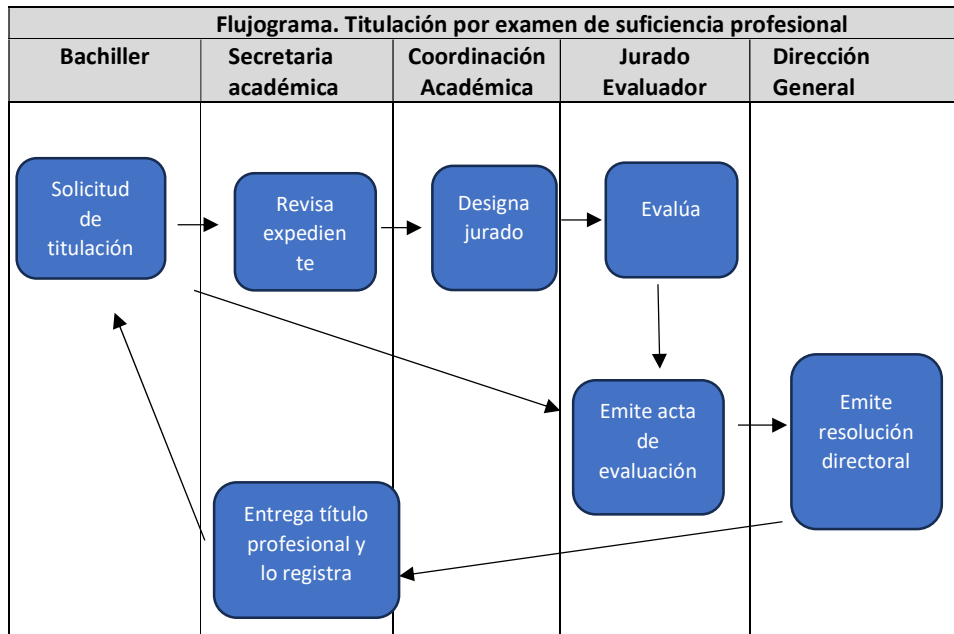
Flujograma. Titulación por examen de suficiencia profesional

| Bachiller | Secretaria académica | Coordinación Académica | Jurado Evaluador | Dirección General |
|---|---|---|---|---|

Solicitud de titulación

Revisa expedien te

Designa jurado

Evalúa

Emite acta de evaluación

Emite resolución directoral

Entrega título profesional y lo registra